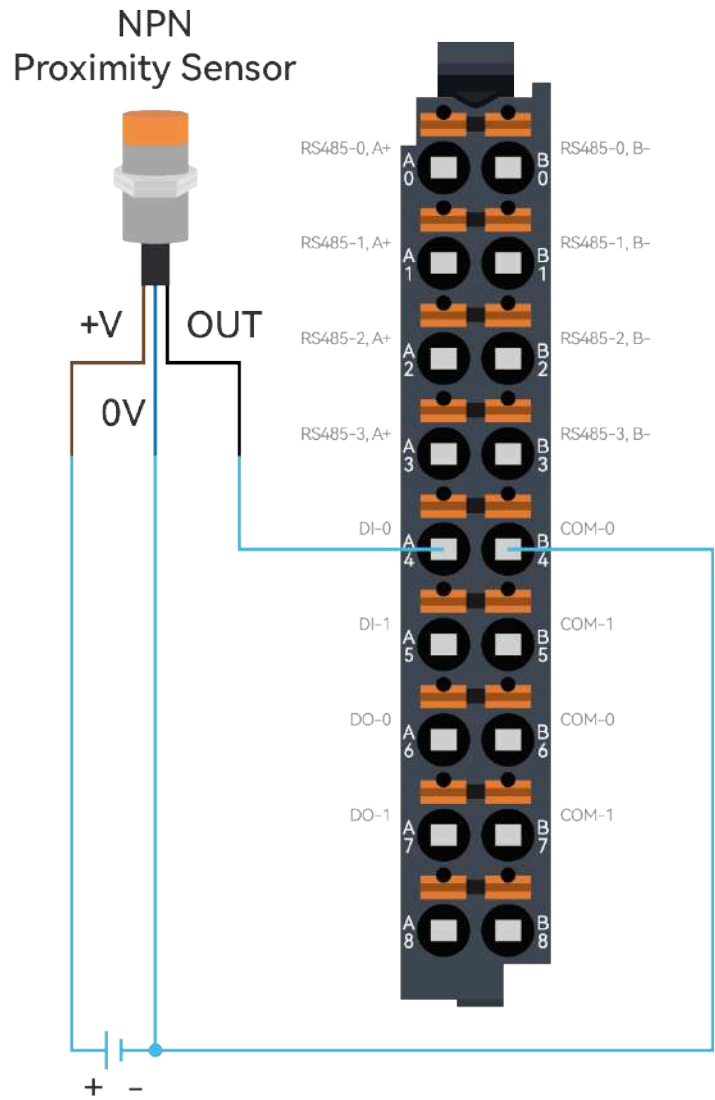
NPN
Proximity Sensor

+V
OUT
0V

RS485-0, A+
A0
B0
RS485-0, B-
RS485-1, A+
A1
B1
RS485-1, B-
RS485-2, A+
A2
B2
RS485-2, B-
RS485-3, A+
A3
B3
RS485-3, B-
DI-0
A4
B4
COM-0
DI-1
A5
B5
COM-1
DO-0
A6
B6
COM-0
DO-1
A7
B7
COM-1
A8
B8

+ -